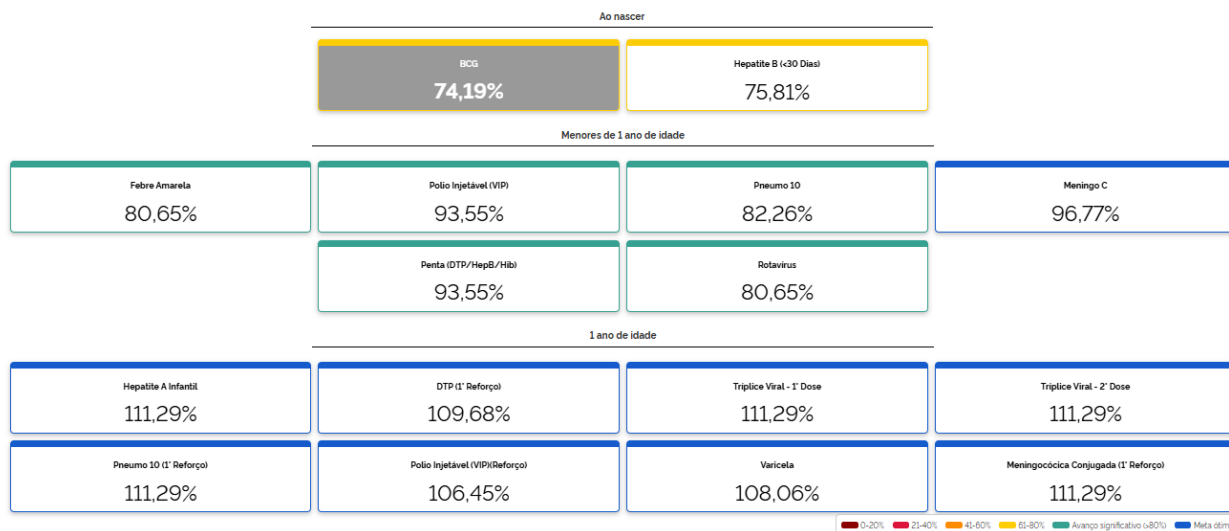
Ao nascer

BCG
74,19%

Hepatite B (<30 Dias)
75,81%

Menores de 1 ano de idade

Febre Amarela
80,65%

Polio Injetável (VIP)
93,55%

Pneumo 10
82,26%

Meningo C
96,77%

Penta (DTP/HepB/Hib)
93,55%

Rotavirus
80,65%

1 ano de idade

Hepatite A Infantil
111,29%

DTP (1' Reforço)
109,68%

Triplice Viral - 1' Dose
111,29%

Triplice Viral - 2' Dose
111,29%

Pneumo 10 (1' Reforço)
111,29%

Polio Injetável (VIP)(Reforço)
106,45%

Varicela
108,06%

Meningocócica Conjugada (1' Reforço)
111,29%

0-20% 21-40% 41-60% 61-80% Avanço significativo (>80%) Meta ótim